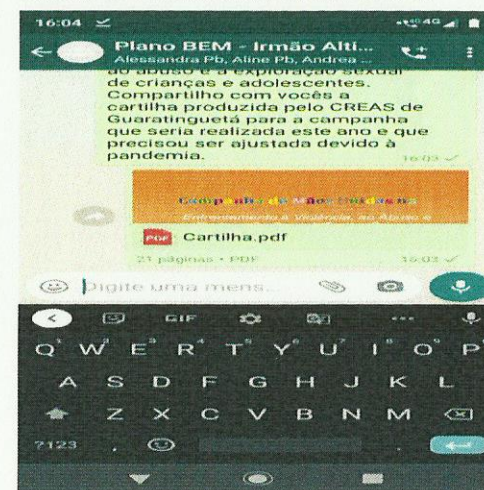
16:04

Plano BEM - Irmão Alti...
Alessandra Pb, Aline Pb, Andrea ...

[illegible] abuso e a exploração sexual de crianças e adolescentes. Compartilho com vocês a cartilha produzida pelo CREAS de Guaratinguetá para a campanha que seria realizada este ano e que precisou ser ajustada devido à pandemia.
16:03

Campanha de Mãos Dadas no
Enfrentamento à Violência, ao Abuso e
PDF Cartilha.pdf
21 páginas • PDF
16:03

Digite uma mens...

GIF

Q W E R T Y U I O P
A S D F G H J K L
Z X C V B N M
?123 ,